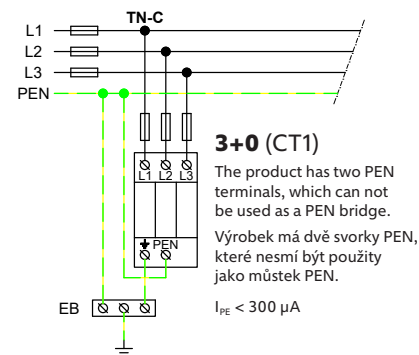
TN-C

L1

L2

L3

PEN

L1 L2 L3

PEN

EB

**3+0** (CT1)

The product has two PEN terminals, which can not be used as a PEN bridge.

Výrobek má dvě svorky PEN, které nesmí být použity jako můstek PEN.

$I_{PE}$ < 300 µA